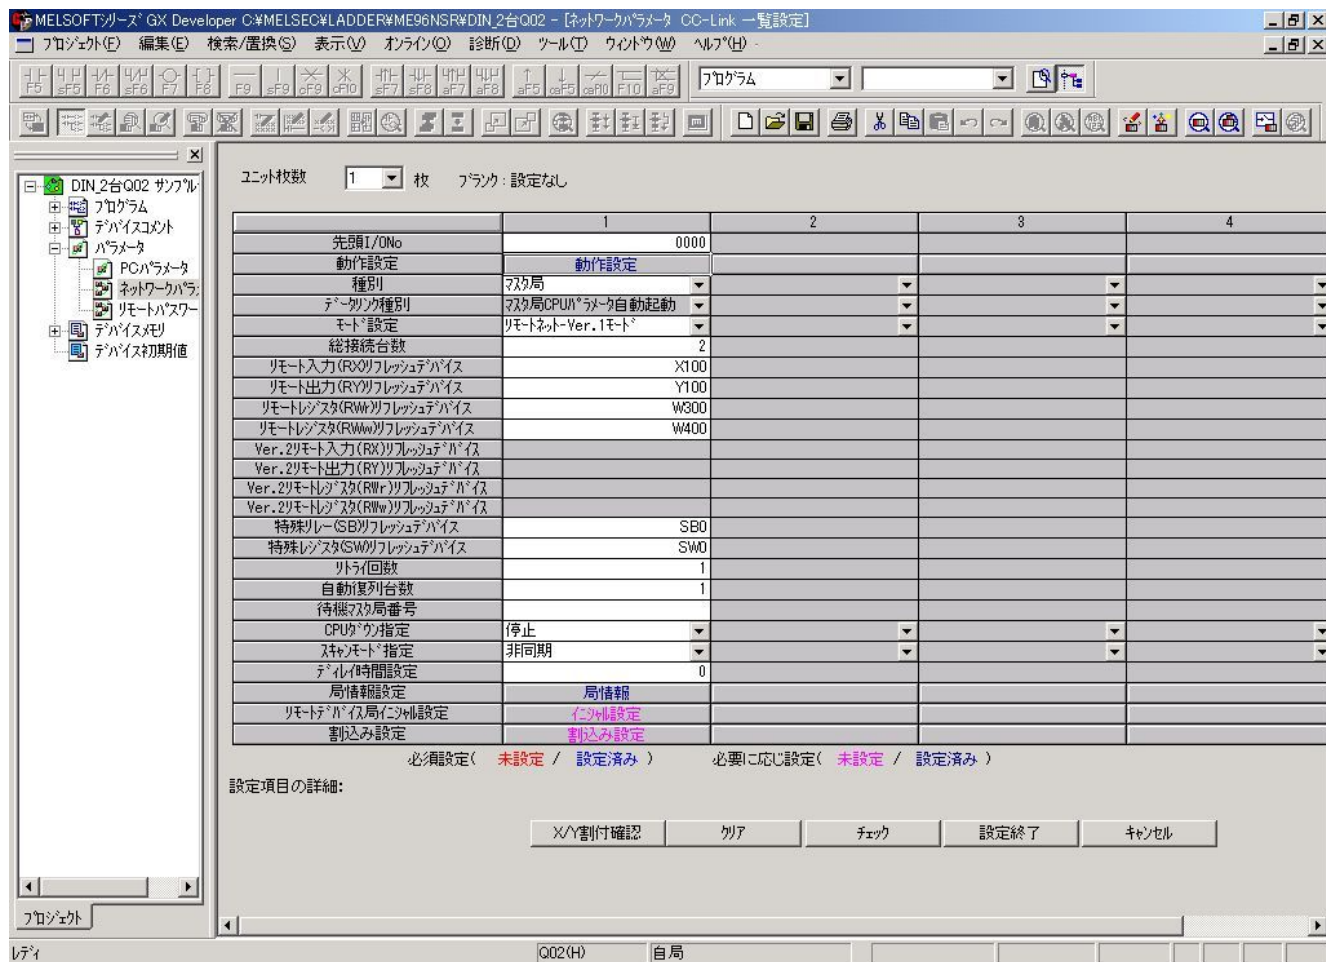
MELSOFTｼﾘｰｽﾞ GX Developer C:¥MELSEC¥LADDER¥ME96NSR¥DIN_2台Q02 - [ﾈｯﾄﾜｰｸﾊﾟﾗﾒｰﾀ CC-Link 一覧設定]

ﾌﾟﾛｼﾞｪｸﾄ(F) 編集(E) 検索/置換(S) 表示(V) ｵﾝﾗｲﾝ(O) 診断(D) ﾂｰﾙ(T) ｳｨﾝﾄﾞｳ(W) ﾍﾙﾌﾟ(H)

F5 sF5 F6 sF6 F7 F8 F9 sF9 cF9 cF10 sF7 sF8 aF7 aF8 aF5 caF5 caF10 F10 aF9 ﾌﾟﾛｸﾞﾗﾑ

DIN_2台Q02 ｻﾝﾌﾟﾙ
ﾌﾟﾛｸﾞﾗﾑ
ﾃﾞﾊﾞｲｽｺﾒﾝﾄ
ﾊﾟﾗﾒｰﾀ
PCﾊﾟﾗﾒｰﾀ
ﾈｯﾄﾜｰｸﾊﾟﾗ
ﾘﾓｰﾄﾊﾟｽﾜｰ
ﾃﾞﾊﾞｲｽﾒﾓﾘ
ﾃﾞﾊﾞｲｽ初期値

ﾕﾆｯﾄ枚数 1 枚 ﾌﾞﾗﾝｸ : 設定なし

| | 1 | 2 | 3 | 4 |
|---|---|---|---|---|
| 先頭I/ONo | 0000 | | | |
| 動作設定 | 動作設定 | | | |
| 種別 | ﾏｽﾀ局 | | | |
| ﾃﾞｰﾀﾘﾝｸ種別 | ﾏｽﾀ局CPUﾊﾟﾗﾒｰﾀ自動起動 | | | |
| ﾓｰﾄﾞ設定 | ﾘﾓｰﾄﾈｯﾄ-Ver.1ﾓｰﾄﾞ | | | |
| 総接続台数 | 2 | | | |
| ﾘﾓｰﾄ入力(RX)ﾘﾌﾚｯｼｭﾃﾞﾊﾞｲｽ | X100 | | | |
| ﾘﾓｰﾄ出力(RY)ﾘﾌﾚｯｼｭﾃﾞﾊﾞｲｽ | Y100 | | | |
| ﾘﾓｰﾄﾚｼﾞｽﾀ(RWr)ﾘﾌﾚｯｼｭﾃﾞﾊﾞｲｽ | W300 | | | |
| ﾘﾓｰﾄﾚｼﾞｽﾀ(RWw)ﾘﾌﾚｯｼｭﾃﾞﾊﾞｲｽ | W400 | | | |
| Ver.2ﾘﾓｰﾄ入力(RX)ﾘﾌﾚｯｼｭﾃﾞﾊﾞｲｽ | | | | |
| Ver.2ﾘﾓｰﾄ出力(RY)ﾘﾌﾚｯｼｭﾃﾞﾊﾞｲｽ | | | | |
| Ver.2ﾘﾓｰﾄﾚｼﾞｽﾀ(RWr)ﾘﾌﾚｯｼｭﾃﾞﾊﾞｲｽ | | | | |
| Ver.2ﾘﾓｰﾄﾚｼﾞｽﾀ(RWw)ﾘﾌﾚｯｼｭﾃﾞﾊﾞｲｽ | | | | |
| 特殊ﾘﾚｰ(SB)ﾘﾌﾚｯｼｭﾃﾞﾊﾞｲｽ | SB0 | | | |
| 特殊ﾚｼﾞｽﾀ(SW)ﾘﾌﾚｯｼｭﾃﾞﾊﾞｲｽ | SW0 | | | |
| ﾘﾄﾗｲ回数 | 1 | | | |
| 自動復列台数 | 1 | | | |
| 待機ﾏｽﾀ局番号 | | | | |
| CPUﾀﾞｳﾝ指定 | 停止 | | | |
| ｽｷｬﾝﾓｰﾄﾞ指定 | 非同期 | | | |
| ﾃﾞｨﾚｲ時間設定 | 0 | | | |
| 局情報設定 | 局情報 | | | |
| ﾘﾓｰﾄﾃﾞﾊﾞｲｽ局ｲﾆｼｬﾙ設定 | ｲﾆｼｬﾙ設定 | | | |
| 割込み設定 | 割込み設定 | | | |

必須設定( 未設定 / 設定済み ) 必要に応じ設定( 未設定 / 設定済み )

設定項目の詳細:

X/Y割付確認 ｸﾘｱ ﾁｪｯｸ 設定終了 ｷｬﾝｾﾙ

ﾌﾟﾛｼﾞｪｸﾄ

ﾚﾃﾞｨ Q02(H) 自局